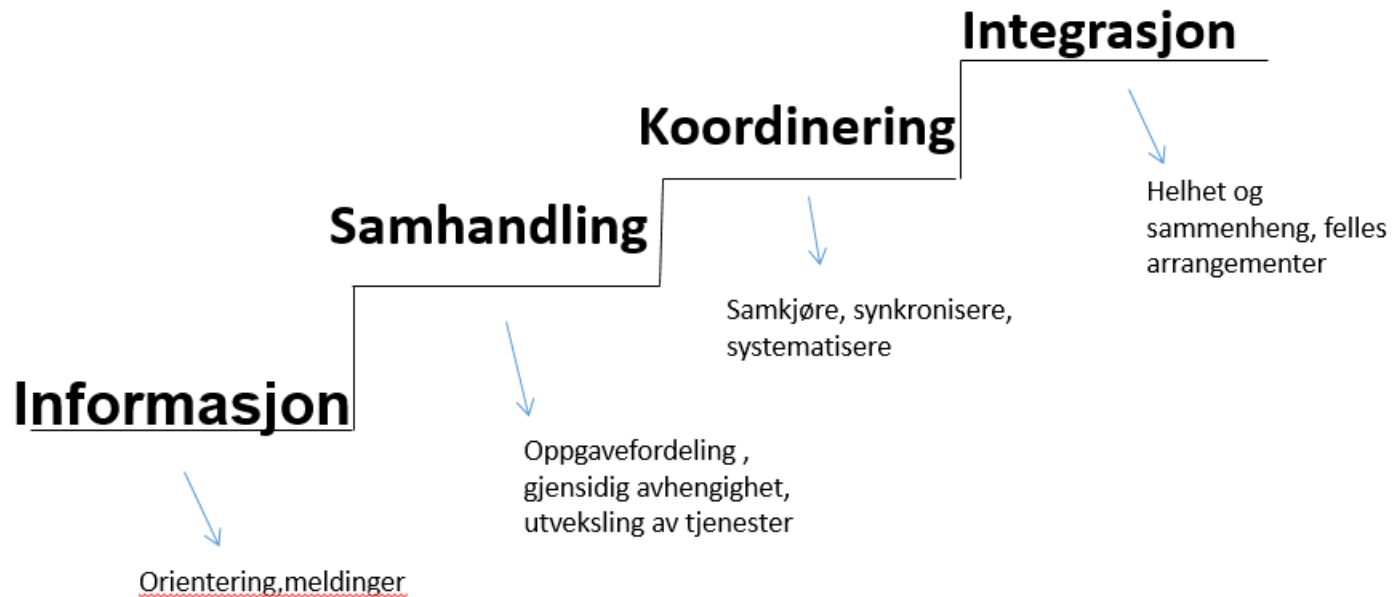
Integrasjon

Koordinering

Samhandling

Informasjon

Helhet og sammenheng, felles arrangementer

Samkjøre, synkronisere, systematisere

Oppgavefordeling , gjensidig avhengighet, utveksling av tjenester

Orientering,meldinger